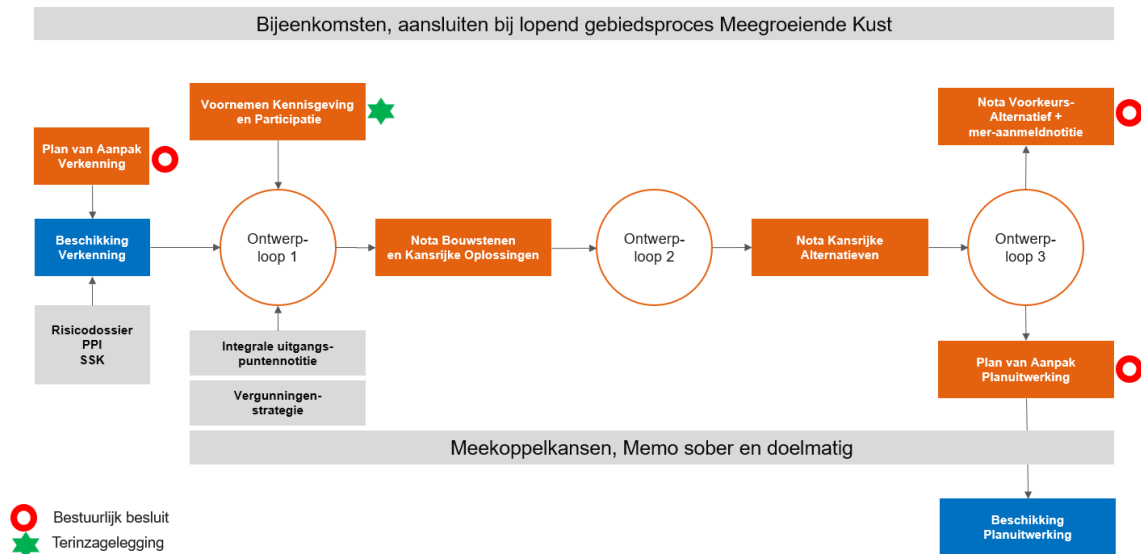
Bijeenkomsten, aansluiten bij lopend gebiedsproces Meegroeiende Kust

Plan van Aanpak Verkenning

Beschikking Verkenning

Risicodossier
PPI
SSK

Voornemen Kennisgeving en Participatie

Ontwerp-loop 1

Integrale uitgangs-puntennotitie

Vergunningen-strategie

Nota Bouwstenen en Kansrijke Oplossingen

Ontwerp-loop 2

Nota Kansrijke Alternatieven

Ontwerp-loop 3

Nota Voorkeurs-Alternatief + mer-aanmeldnotitie

Plan van Aanpak Planuitwerking

Meekoppelkansen, Memo sober en doelmatig

Beschikking Planuitwerking

Bestuurlijk besluit
Terinzagelegging